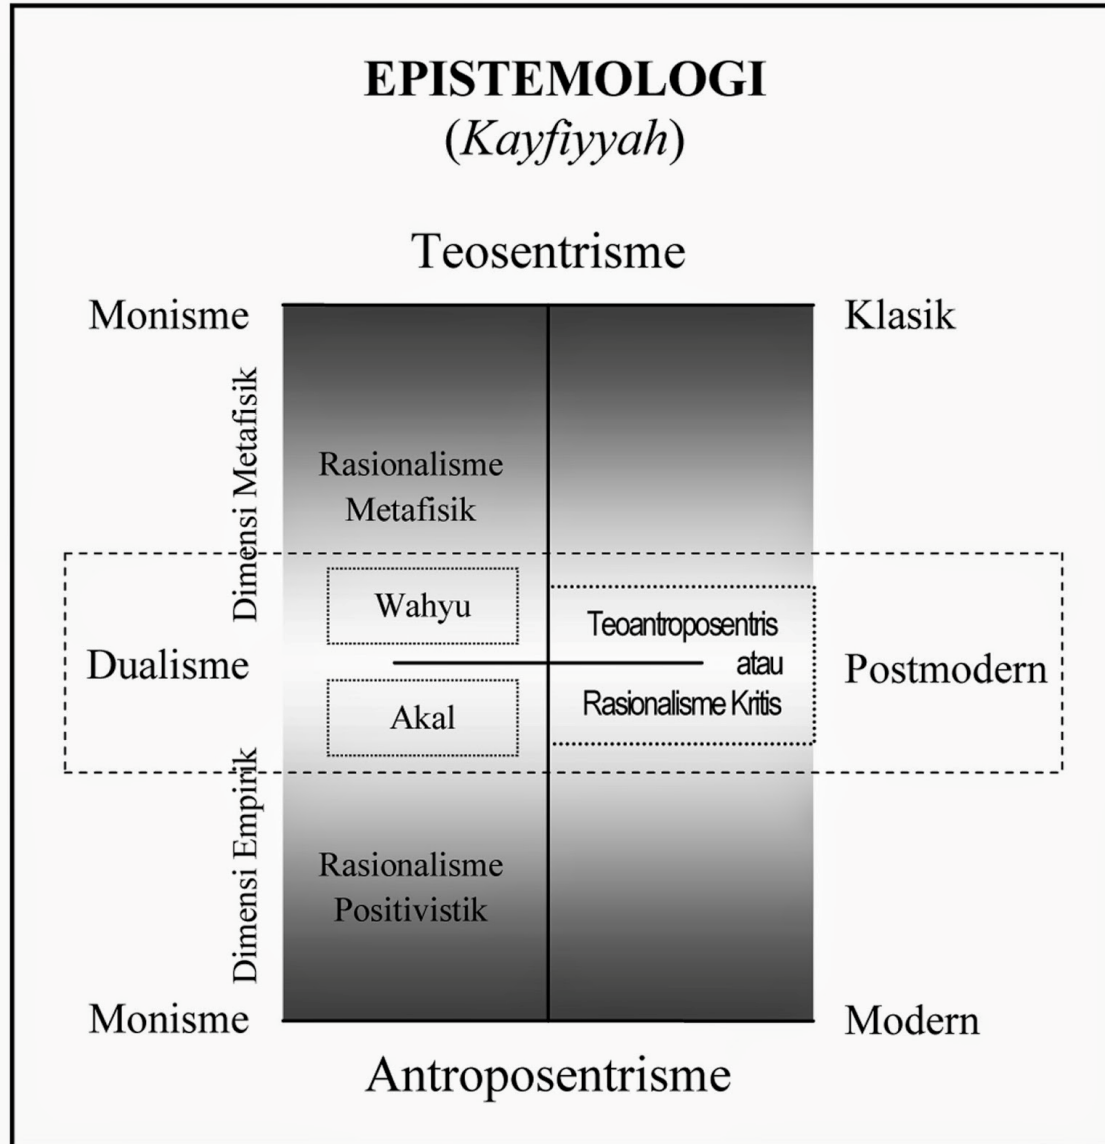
EPISTEMOLOGI
(*Kayfiyyah*)

Teosentrisme

Monisme

Klasik

Dimensi Metafisik

Rasionalisme Metafisik

Wahyu

Teoantroposentris atau Rasionalisme Kritis

Dualisme

Postmodern

Akal

Dimensi Empirik

Rasionalisme Positivistik

Monisme

Modern

Antroposentrisme